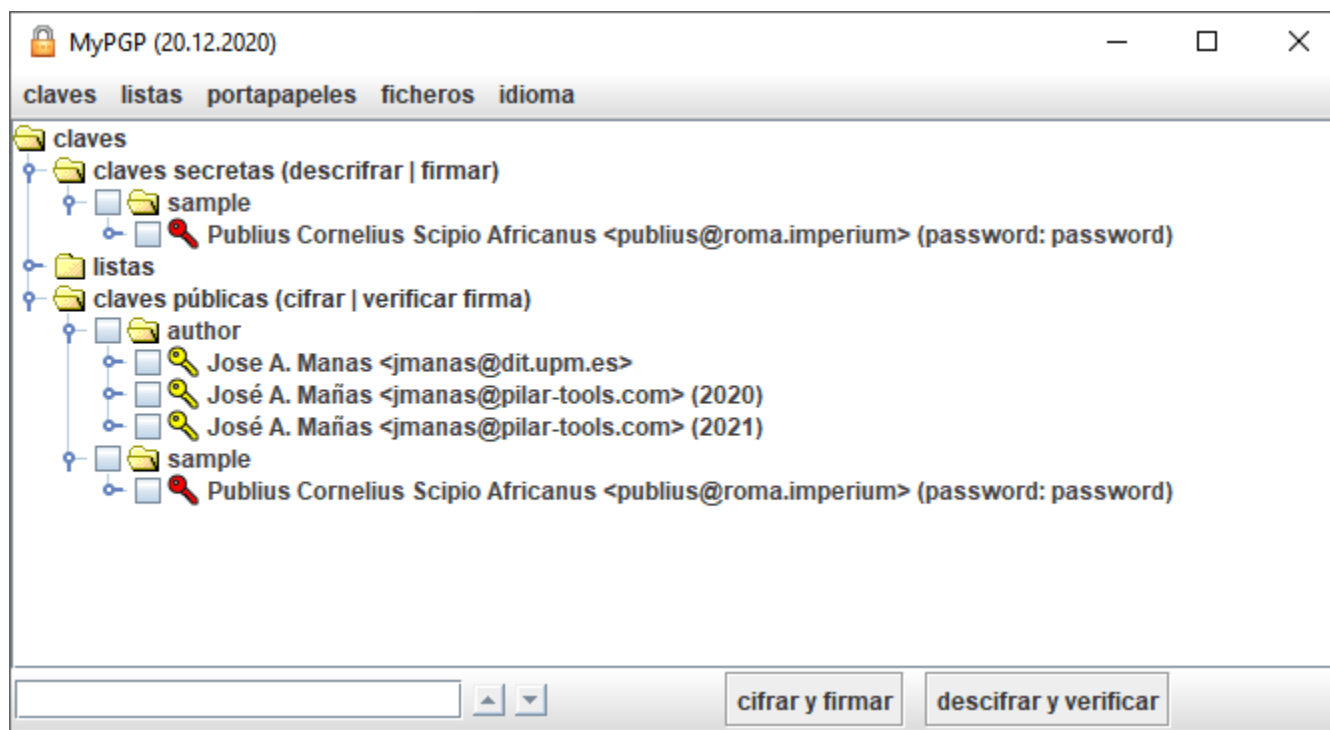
MyPGP (20.12.2020)

claves listas portapapeles ficheros idioma

claves
claves secretas (descrifrar | firmar)
sample
Publius Cornelius Scipio Africanus <publius@roma.imperium> (password: password)
listas
claves públicas (cifrar | verificar firma)
author
Jose A. Manas <jmanas@dit.upm.es>
José A. Mañas <jmanas@pilar-tools.com> (2020)
José A. Mañas <jmanas@pilar-tools.com> (2021)
sample
Publius Cornelius Scipio Africanus <publius@roma.imperium> (password: password)

cifrar y firmar
descifrar y verificar